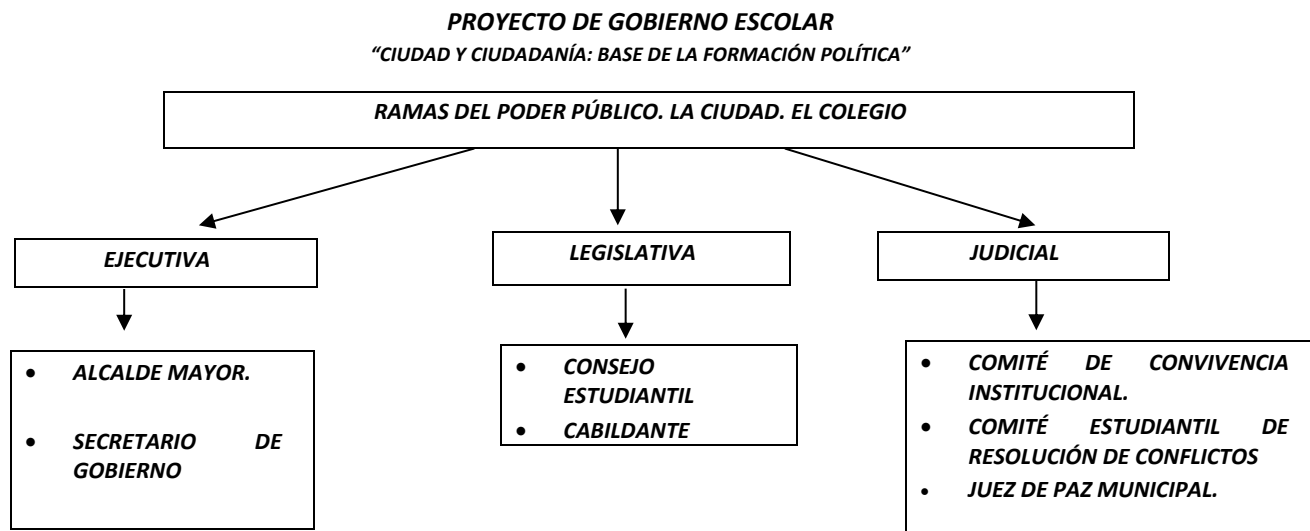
PROYECTO DE GOBIERNO ESCOLAR
"CIUDAD Y CIUDADANÍA: BASE DE LA FORMACIÓN POLÍTICA"

RAMAS DEL PODER PÚBLICO. LA CIUDAD. EL COLEGIO

EJECUTIVA

- ALCALDE MAYOR.
- SECRETARIO DE GOBIERNO

LEGISLATIVA

- CONSEJO ESTUDIANTIL
- CABILDANTE

JUDICIAL

- COMITÉ DE CONVIVENCIA INSTITUCIONAL.
- COMITÉ ESTUDIANTIL DE RESOLUCIÓN DE CONFLICTOS
- JUEZ DE PAZ MUNICIPAL.